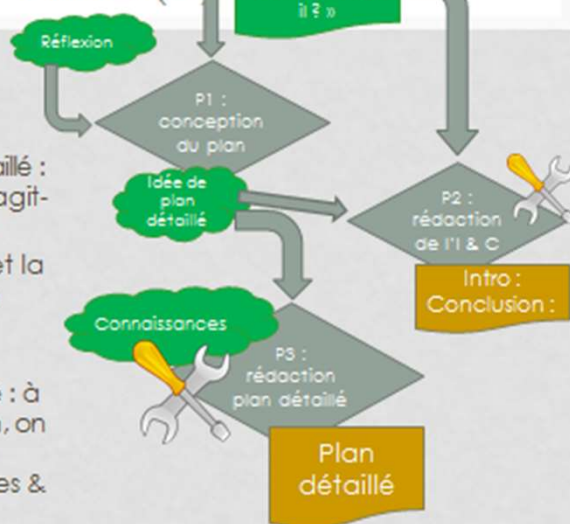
il ? »

Réflexion

P1 : conception du plan

Idée de plan détaillé

P2 : rédaction de l'I & C

Intro : Conclusion :

Connaissances

P3 : rédaction plan détaillé

Plan détaillé

aillé :
agit-

et la

: à
, on

es &